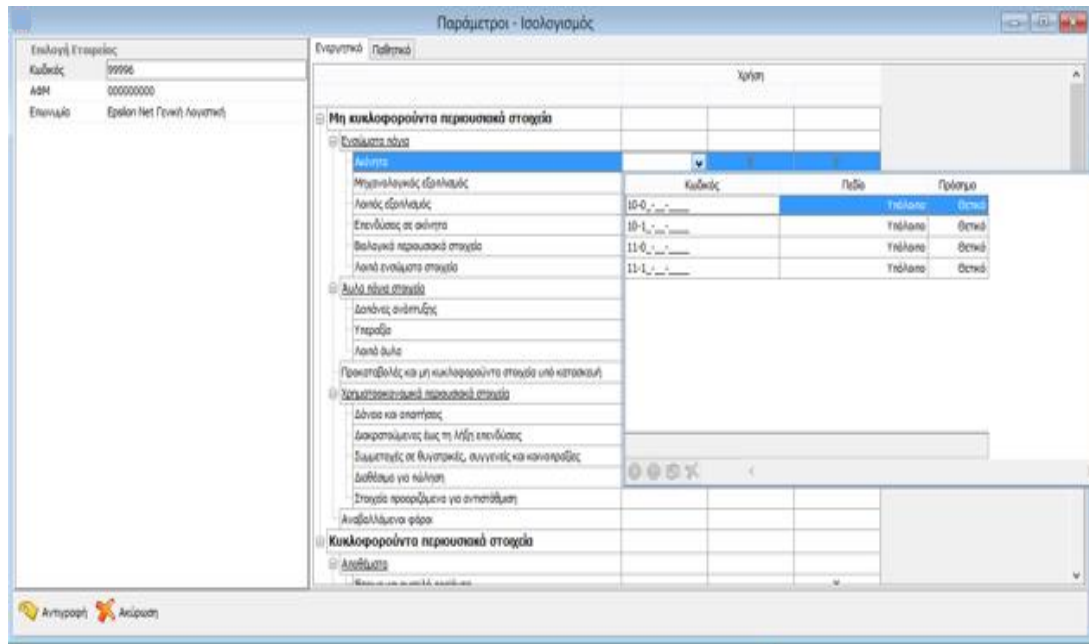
Παράμετροι - Ισολογισμός

Επιλογή Εταιρείας

| | |
|---|---|
| Κωδικός | 99996 |
| ΑΦΜ | 000000000 |
| Επωνυμία | Epsilon Net Γενική Λογιστική |

Ενεργητικό | Παθητικό

Χρήση

Μη κυκλοφορούντα περιουσιακά στοιχεία
Ενσώματα πάγια
Ακίνητα
Μηχανολογικός εξοπλισμός
Λοιπός εξοπλισμός
Επενδύσεις σε ακίνητα
Βιολογικά περιουσιακά στοιχεία
Λοιπά ενσώματα στοιχεία
Άυλα πάγια στοιχεία
Δαπάνες ανάπτυξης
Υπεραξία
Λοιπά άυλα
Προκαταβολές και μη κυκλοφορούντα στοιχεία υπό κατασκευή
Χρηματοοικονομικά περιουσιακά στοιχεία
Δάνεια και απαιτήσεις
Διακρατούμενες έως τη λήξη επενδύσεις
Συμμετοχές σε θυγατρικές, συγγενείς και κοινοπραξίες
Διαθέσιμα για πώληση
Στοιχεία προοριζόμενα για αντιστάθμιση
Αναβαλλόμενοι φόροι
Κυκλοφορούντα περιουσιακά στοιχεία
Αποθέματα

| Κωδικός | Πεδίο | Πρόσημο |
|---|---|---|
| 10-0-_-_-___ | Υπόλοιπο | Θετικό |
| 10-1-_-_-___ | Υπόλοιπο | Θετικό |
| 11-0-_-_-___ | Υπόλοιπο | Θετικό |
| 11-1-_-_-___ | Υπόλοιπο | Θετικό |

Αντιγραφή Ακύρωση